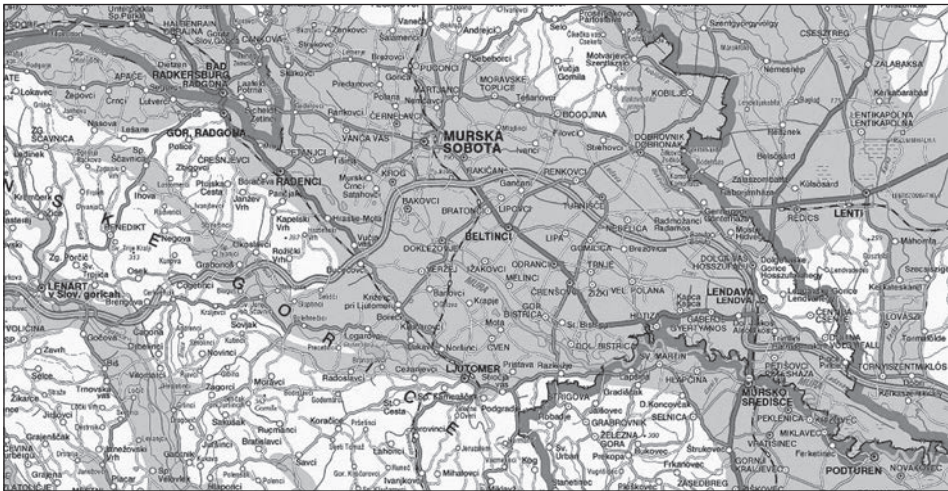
HALBENRAIN
BAD RADKERSBURG
RADGONA
APAČE
GOR. RADGONA
RADENCI
MURSKA SOBOTA
PUCONCI
MORAVSKE TOPLICE
BOGOJINA
KOBILJE
DOBROVNIK DOBRONAK
RENKOVCI
TURNIŠČE
RAKIČAN
BELTINCI
LIPOVCI
BRATONCI
BAKOVCI
DOKLEZOVJE
VERŽEJ
IŽAKOVCI
ODRANCI
ČRENŠOVCI
MELINCI
LIPA
GOMILICA
NEDELICA
TRNJE
ŽIŽKI
VEL. POLANA
GOR. BISTRICA
DOL. BISTRICA
LENDAVA LENDVA
LENTI
REDICS
ZALABAKSA
CSESZTREG
NEMESNÉP
LENTIKAPOLNA
HOTIZA
GABERJE
PETIŠOVCI
MURSKO SREDIŠĆE
PODTUREN
PEKLENICA
MIKLAVEC
VRATIŠINEC
GORNJI KRALJEVEC
NOVAKOVEC
SV. MARTIN
HLAPČINA
PRELOG
LJUTOMER
KRIŽEVCI pri Ljutomeru
CVEN
MOTA
KRAPJE
RAZKRIŽJE
ŠTRIGOVA
SELNICA
ŽELEZNA GORA
PREKOPA
BUKOVEC
FRKANOVEC
ZASEDBREG
ČAKOVEC
LENART v Slov. goricah
S L O V E N S K E   G O R I C E
JUROVSKI DOL
VOLIČINA
SV. JURIJ
NEGOVA
OCESLAVCI
VUČJA VAS
ŠALOVCI
VANČA VAS
ČERNELAVCI
MARTJANCI
TEŠANOVCI
ČREŠNJEVCI
ZBIGOVCI
KAPELA
STROČJA VAS
CEZANJEVCI
CVETKOVCI
PODGRADJE
SV. TOMAŽ
LOVASZI
TORNYISZENTMIKLÓS
DOLGA VAS
KAPCA
GYERTYANOS